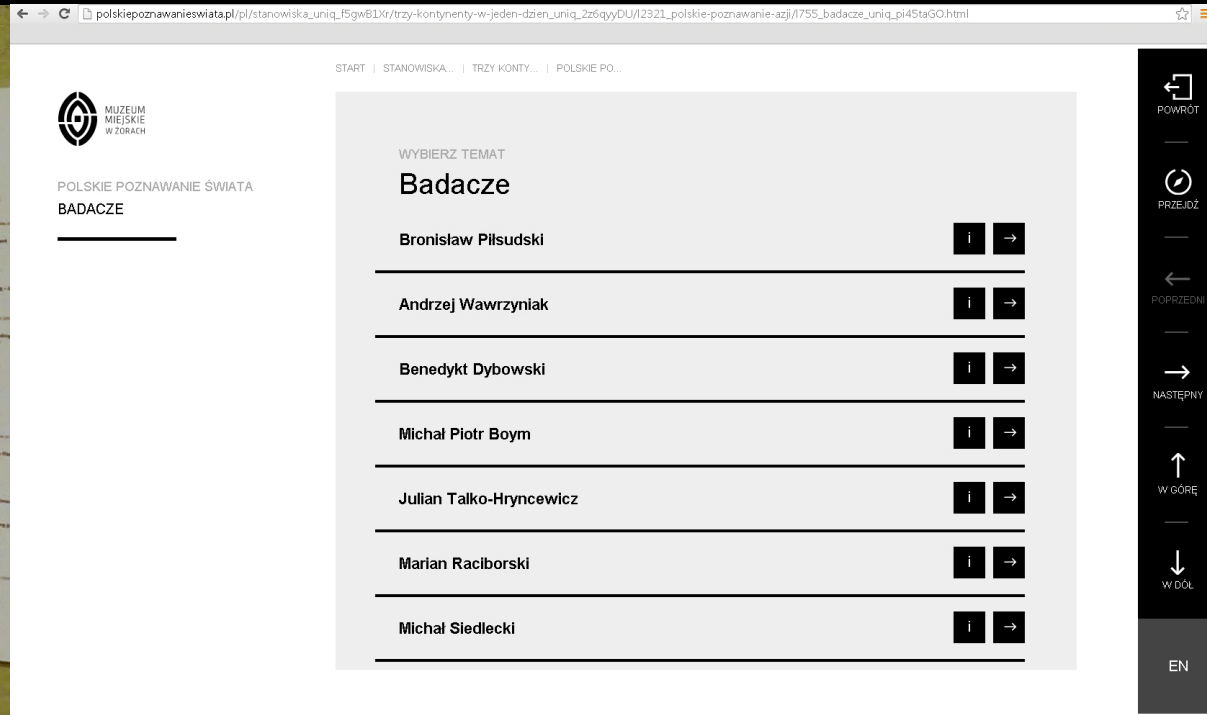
polskiepoznawanieswiata.pl/pl/stanowiska_uniq_f5gwB1Xr/trzy-kontynenty-w-jeden-dzien_uniq_2z6qyyDU/l2321_polskie-poznawanie-azji/l755_badacze_uniq_pi45taGO.html

START | STANOWISKA... | TRZY KONTY... | POLSKIE PO...

MUZEUM MIEJSKIE W ŻORACH

POLSKIE POZNAWANIE ŚWIATA
BADACZE

WYBIERZ TEMAT
Badacze

Bronisław Piłsudski i →

Andrzej Wawrzyniak i →

Benedykt Dybowski i →

Michał Piotr Boym i →

Julian Talko-Hryncewicz i →

Marian Raciborski i →

Michał Siedlecki i →

POWRÓT
PRZEJDŹ
POPRZEDNI
NASTĘPNY
W GÓRĘ
W DÓŁ
EN